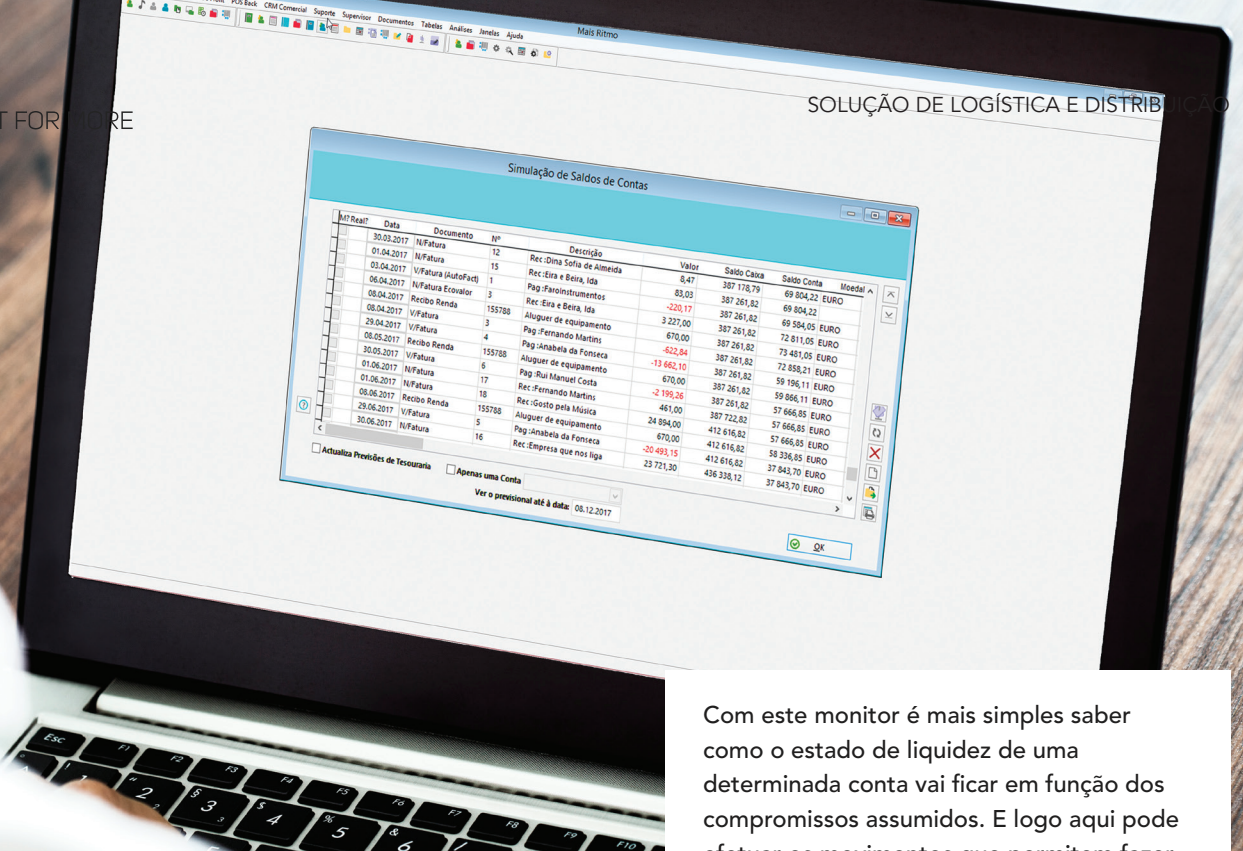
POS Back CRM Comercial Suporte Supervisor Documentos Tabelas Análises Janelas Ajuda

Mais Ritmo

T FOR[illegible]RE

SOLUÇÃO DE LOGÍSTICA E DISTRIB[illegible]ÇÃO

Simulação de Saldos de Contas

| M? | Real? | Data | Documento | Nº | Descrição | Valor | Saldo Caixa | Saldo Conta | Moeda |
|---|---|---|---|---|---|---|---|---|---|
| | | 30.03.2017 | N/Fatura | 12 | Rec :Dina Sofia de Almeida | 8,47 | 387 178,79 | 69 804,22 | EURO |
| | | 01.04.2017 | N/Fatura | 15 | Rec :Eira e Beira, lda | 83,03 | 387 261,82 | 69 804,22 | |
| | | 03.04.2017 | V/Fatura (AutoFact) | 1 | Pag :Faroinstrumentos | -220,17 | 387 261,82 | 69 584,05 | EURO |
| | | 06.04.2017 | N/Fatura Ecovalor | 3 | Rec :Eira e Beira, lda | 3 227,00 | 387 261,82 | 72 811,05 | EURO |
| | | 08.04.2017 | Recibo Renda | 155788 | Aluguer de equipamento | 670,00 | 387 261,82 | 73 481,05 | EURO |
| | | 08.04.2017 | V/Fatura | 3 | Pag :Fernando Martins | -622,84 | 387 261,82 | 72 858,21 | EURO |
| | | 29.04.2017 | V/Fatura | 4 | Pag :Anabela da Fonseca | -13 662,10 | 387 261,82 | 59 196,11 | EURO |
| | | 08.05.2017 | Recibo Renda | 155788 | Aluguer de equipamento | 670,00 | 387 261,82 | 59 866,11 | EURO |
| | | 30.05.2017 | V/Fatura | 6 | Pag :Rui Manuel Costa | -2 199,26 | 387 261,82 | 57 666,85 | EURO |
| | | 01.06.2017 | N/Fatura | 17 | Rec :Fernando Martins | 461,00 | 387 722,82 | 57 666,85 | EURO |
| | | 01.06.2017 | N/Fatura | 18 | Rec :Gosto pela Música | 24 894,00 | 412 616,82 | 57 666,85 | EURO |
| | | 08.06.2017 | Recibo Renda | 155788 | Aluguer de equipamento | 670,00 | 412 616,82 | 58 336,85 | EURO |
| | | 29.06.2017 | V/Fatura | 5 | Pag :Anabela da Fonseca | -20 493,15 | 412 616,82 | 37 843,70 | EURO |
| | | 30.06.2017 | N/Fatura | 16 | Rec :Empresa que nos liga | 23 721,30 | 436 338,12 | 37 843,70 | EURO |

Actualiza Previsões de Tesouraria

Apenas uma Conta

Ver o previsional até à data: 08.12.2017

OK

Esc F1 F2 F3 F4 F5 F6 F7 F8 F9 F10

Com este monitor é mais simples saber como o estado de liquidez de uma determinada conta vai ficar em função dos compromissos assumidos. E logo aqui pode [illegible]